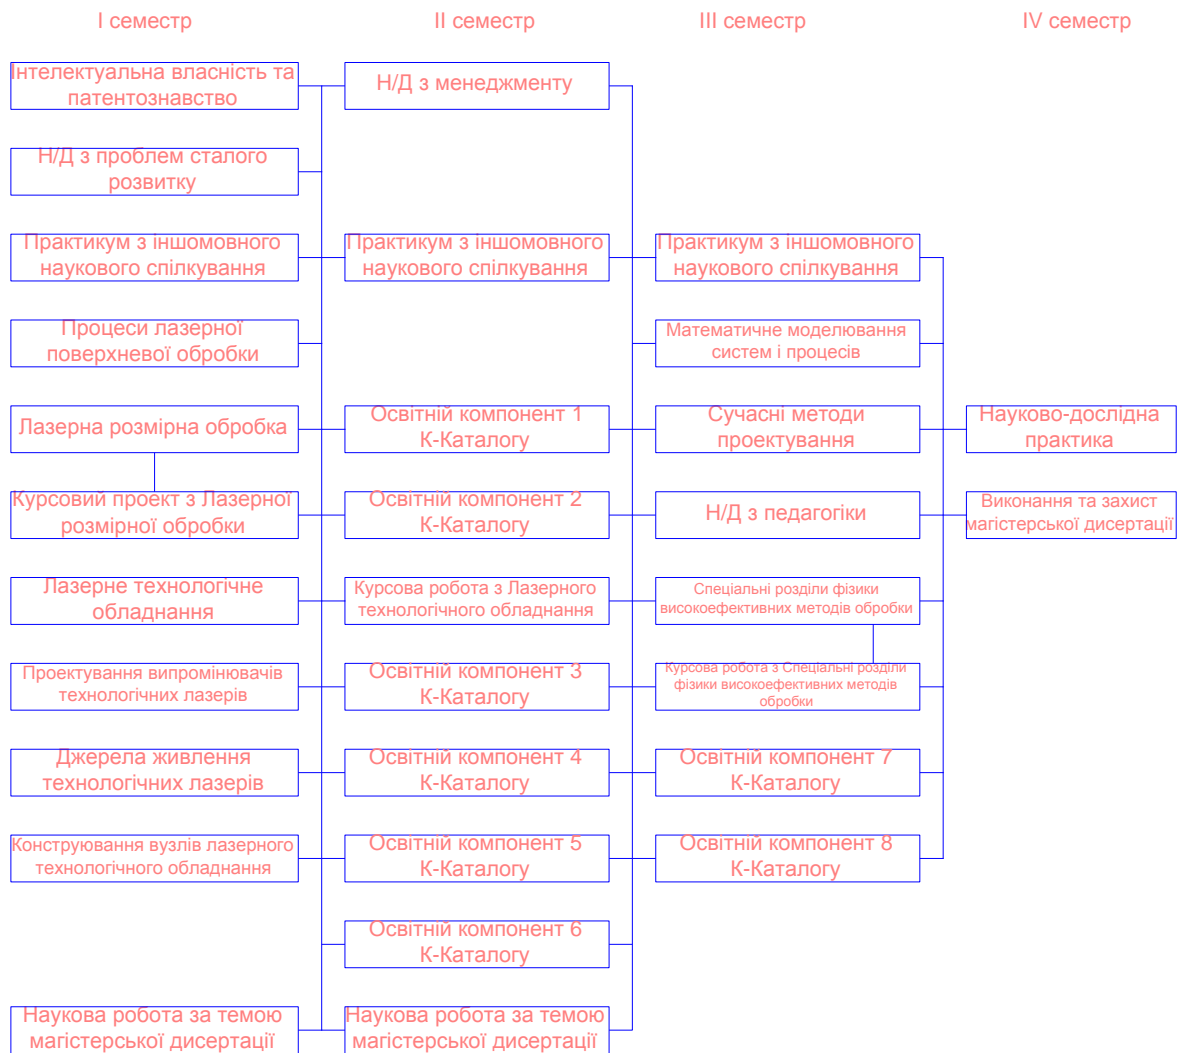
I семестр

Інтелектуальна власність та патентознавство

Н/Д з проблем сталого розвитку

Практикум з іншомовного наукового спілкування

Процеси лазерної поверхневої обробки

Лазерна розмірна обробка

Курсовий проект з Лазерної розмірної обробки

Лазерне технологічне обладнання

Проектування випромінювачів технологічних лазерів

Джерела живлення технологічних лазерів

Конструювання вузлів лазерного технологічного обладнання

Наукова робота за темою магістерської дисертації

II семестр

Н/Д з менеджменту

Практикум з іншомовного наукового спілкування

Освітній компонент 1 К-Каталогу

Освітній компонент 2 К-Каталогу

Курсова робота з Лазерного технологічного обладнання

Освітній компонент 3 К-Каталогу

Освітній компонент 4 К-Каталогу

Освітній компонент 5 К-Каталогу

Освітній компонент 6 К-Каталогу

Наукова робота за темою магістерської дисертації

III семестр

Практикум з іншомовного наукового спілкування

Математичне моделювання систем і процесів

Сучасні методи проектування

Н/Д з педагогіки

Спеціальні розділи фізики високоефективних методів обробки

Курсова робота з Спеціальні розділи фізики високоефективних методів обробки

Освітній компонент 7 К-Каталогу

Освітній компонент 8 К-Каталогу

IV семестр

Науково-дослідна практика

Виконання та захист магістерської дисертації